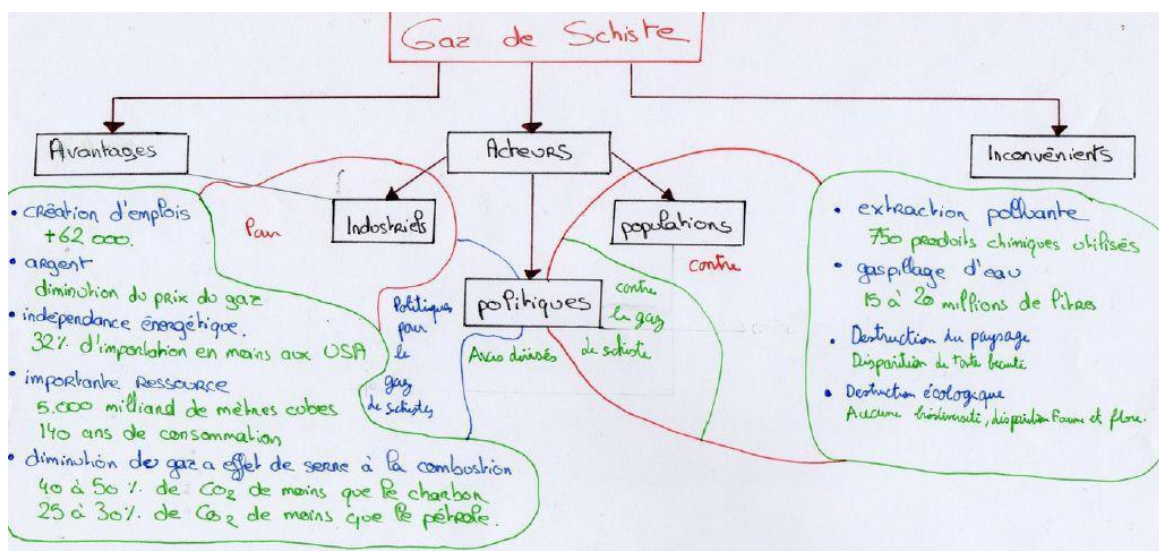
Gaz de Schiste

Avantages

Acteurs

Inconvénients

Industriels

populations

Pour

contre

politiques

Politiques pour le gaz de schistes

Avis divisés

contre le gaz de schiste

• création d'emplois +62 000.
• argent
diminution du prix du gaz
• indépendance énergétique.
32% d'importation en moins aux USA
• importante ressource
5.000 milliard de mètres cubes
140 ans de consommation
• diminution des gaz a effet de serre à la combustion
40 à 50% de $CO_2$ de moins que le charbon
25 à 30% de $CO_2$ de moins que le pétrole.

• extraction polluante
750 produits chimiques utilisés
• gaspillage d'eau
15 à 20 millions de litres
• Destruction du paysage
Disparition de toute beauté
• Destruction écologique
Aucune biodiversité, disparition faune et flore.